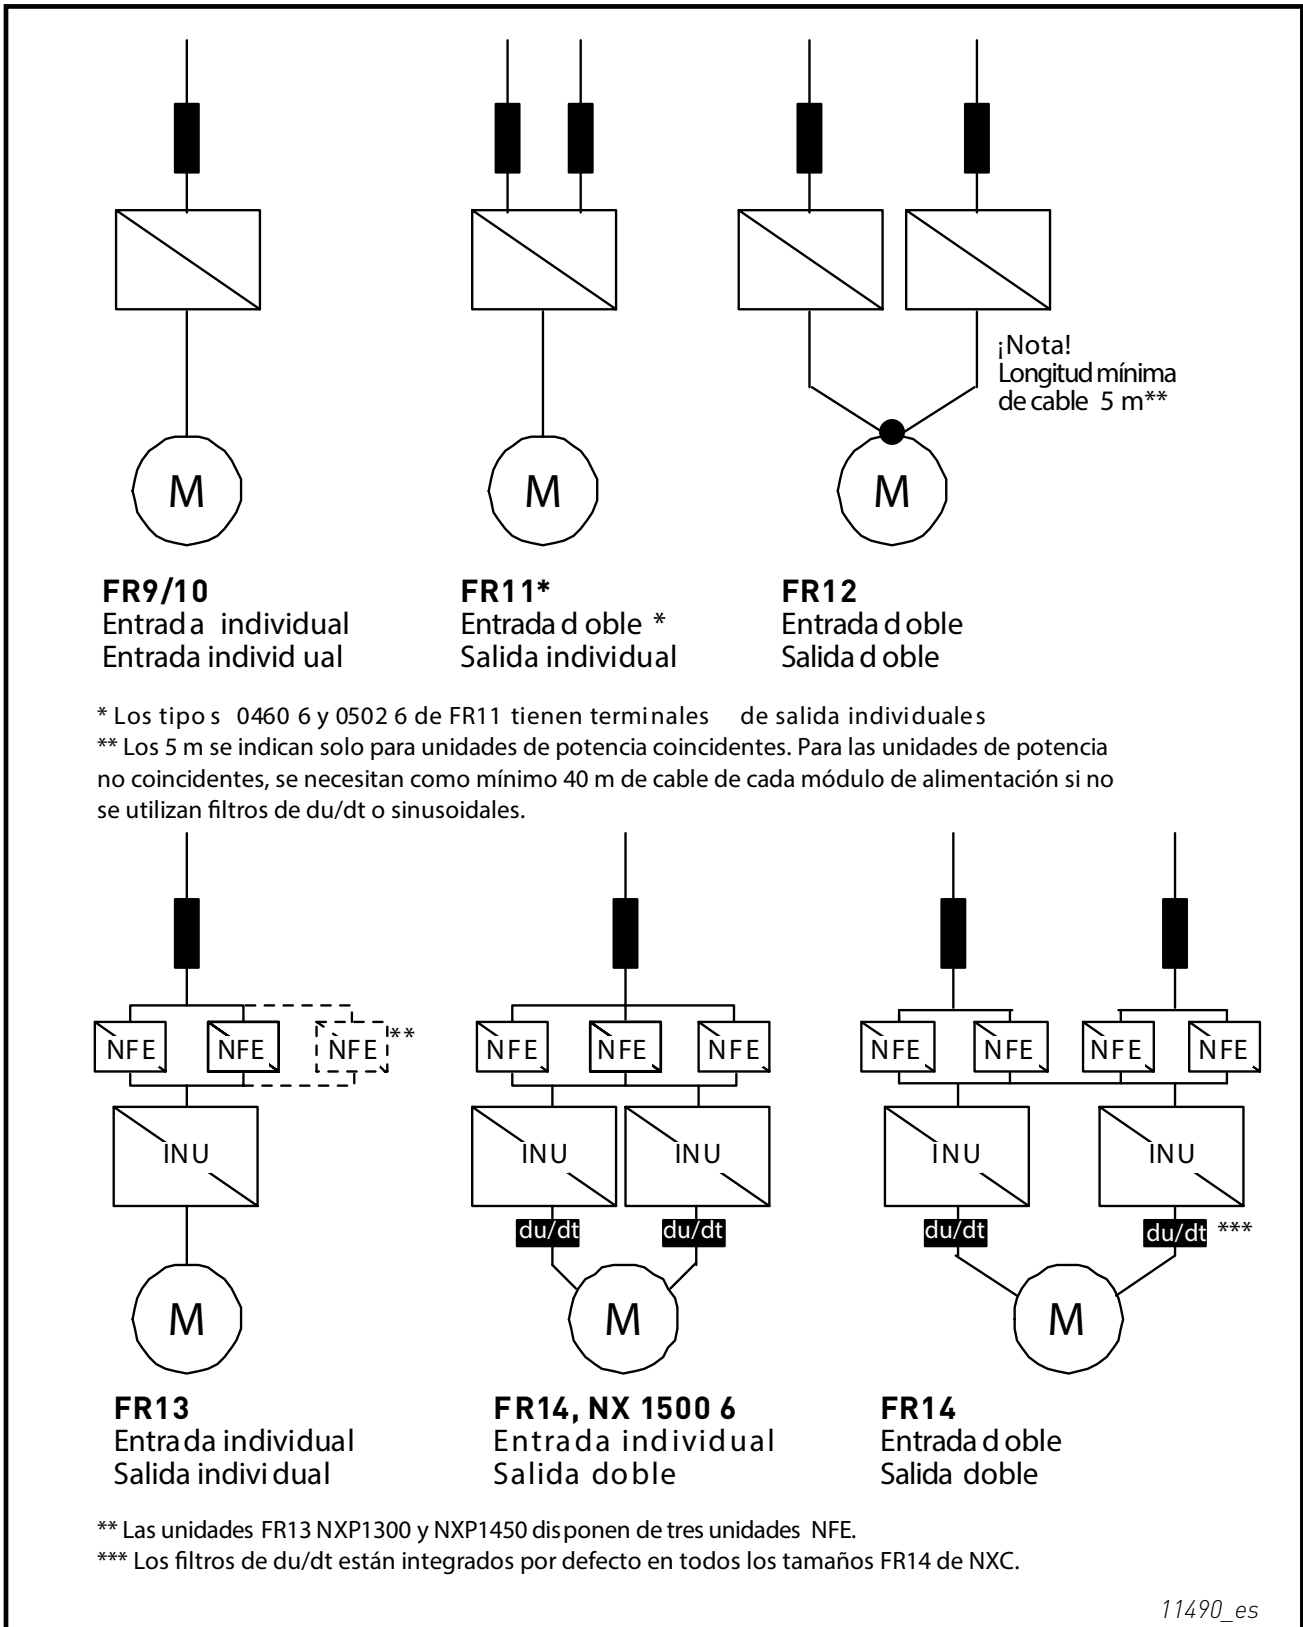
M

FR9/10
Entrada individual
Entrada individual

M

FR11*
Entrada doble *
Salida individual

¡Nota!
Longitud mínima de cable 5 m**

M

FR12
Entrada doble
Salida doble

* Los tipos 0460 6 y 0502 6 de FR11 tienen terminales de salida individuales
** Los 5 m se indican solo para unidades de potencia coincidentes. Para las unidades de potencia no coincidentes, se necesitan como mínimo 40 m de cable de cada módulo de alimentación si no se utilizan filtros de du/dt o sinusoidales.

NFE NFE NFE **

INU

M

FR13
Entrada individual
Salida individual

NFE NFE NFE

INU INU

du/dt du/dt

M

FR14, NX 1500 6
Entrada individual
Salida doble

NFE NFE NFE NFE

INU INU

du/dt du/dt ***

M

FR14
Entrada doble
Salida doble

** Las unidades FR13 NXP1300 y NXP1450 disponen de tres unidades NFE.
*** Los filtros de du/dt están integrados por defecto en todos los tamaños FR14 de NXC.

11490_es